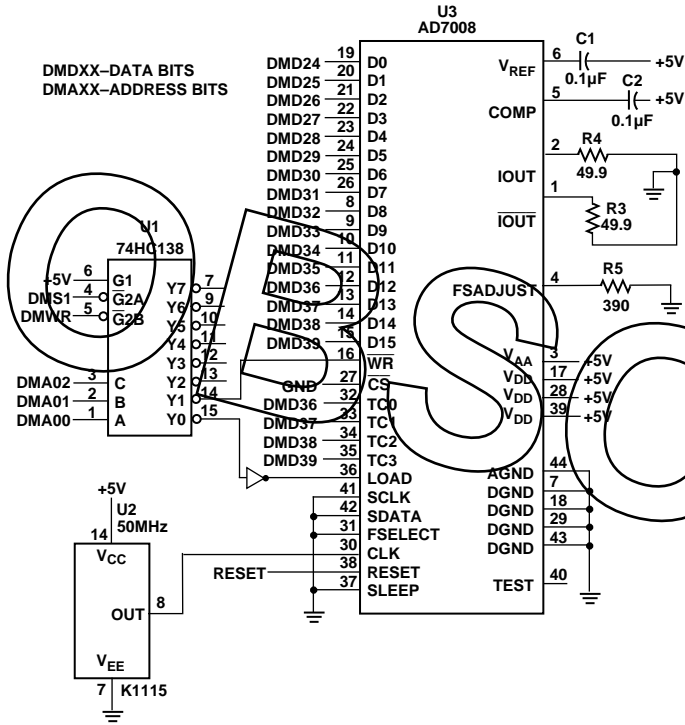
DMDXX–DATA BITS
DMAXX–ADDRESS BITS

U3
AD7008

DMD24 19 D0
DMD25 20 D1
DMD26 21 D2
DMD27 22 D3
DMD28 23 D4
DMD29 24 D5
DMD30 25 D6
DMD31 26 D7
DMD32 8 D8
DMD33 9 D9
DMD34 10 D10
DMD35 11 D11
DMD36 12 D12
DMD37 13 D13
DMD38 14 D14
DMD39 15 D15
16 $\overline{WR}$
GND 27 $\overline{CS}$
DMD36 32 TC0
DMD37 33 TC1
DMD38 34 TC2
DMD39 35 TC3
36 LOAD
41 SCLK
42 SDATA
31 FSELECT
30 CLK
RESET 38 RESET
37 SLEEP

$V_{REF}$ 6 C1 0.1µF +5V
COMP 5 C2 0.1µF +5V
IOUT 2 R4 49.9
$\overline{IOUT}$ 1 R3 49.9
FSADJUST 4 R5 390
$V_{AA}$ 3 +5V
$V_{DD}$ 17 +5V
$V_{DD}$ 28 +5V
$V_{DD}$ 39 +5V
AGND 44
DGND 7
DGND 18
DGND 29
DGND 43
TEST 40

U1
74HC138
+5V 6 G1
DMS1 4 $\overline{G2A}$
DMWR 5 $\overline{G2B}$
DMA02 3 C
DMA01 2 B
DMA00 1 A
Y7 7
Y6 9
Y5 10
Y4 11
Y3 12
Y2 13
Y1 14
Y0 15

+5V
U2
50MHz
14 $V_{CC}$
OUT 8
$V_{EE}$
7 K1115

OBSOLETE